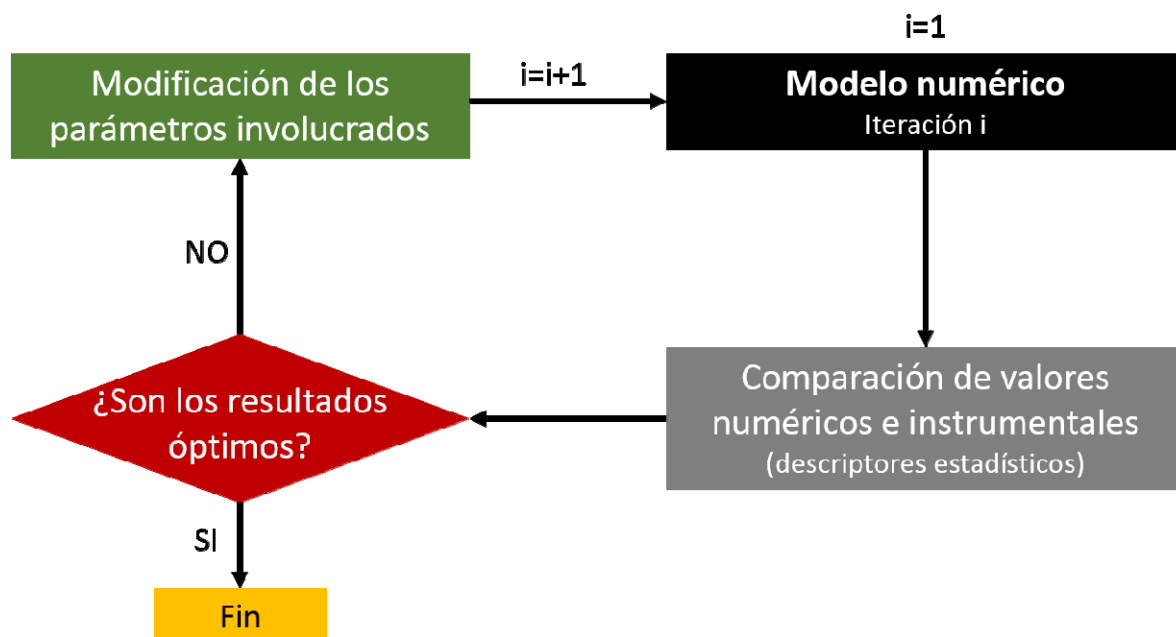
i=1

Modelo numérico
Iteración i

i=i+1

Modificación de los parámetros involucrados

Comparación de valores numéricos e instrumentales
(descriptores estadísticos)

NO

¿Son los resultados óptimos?

SI

Fin